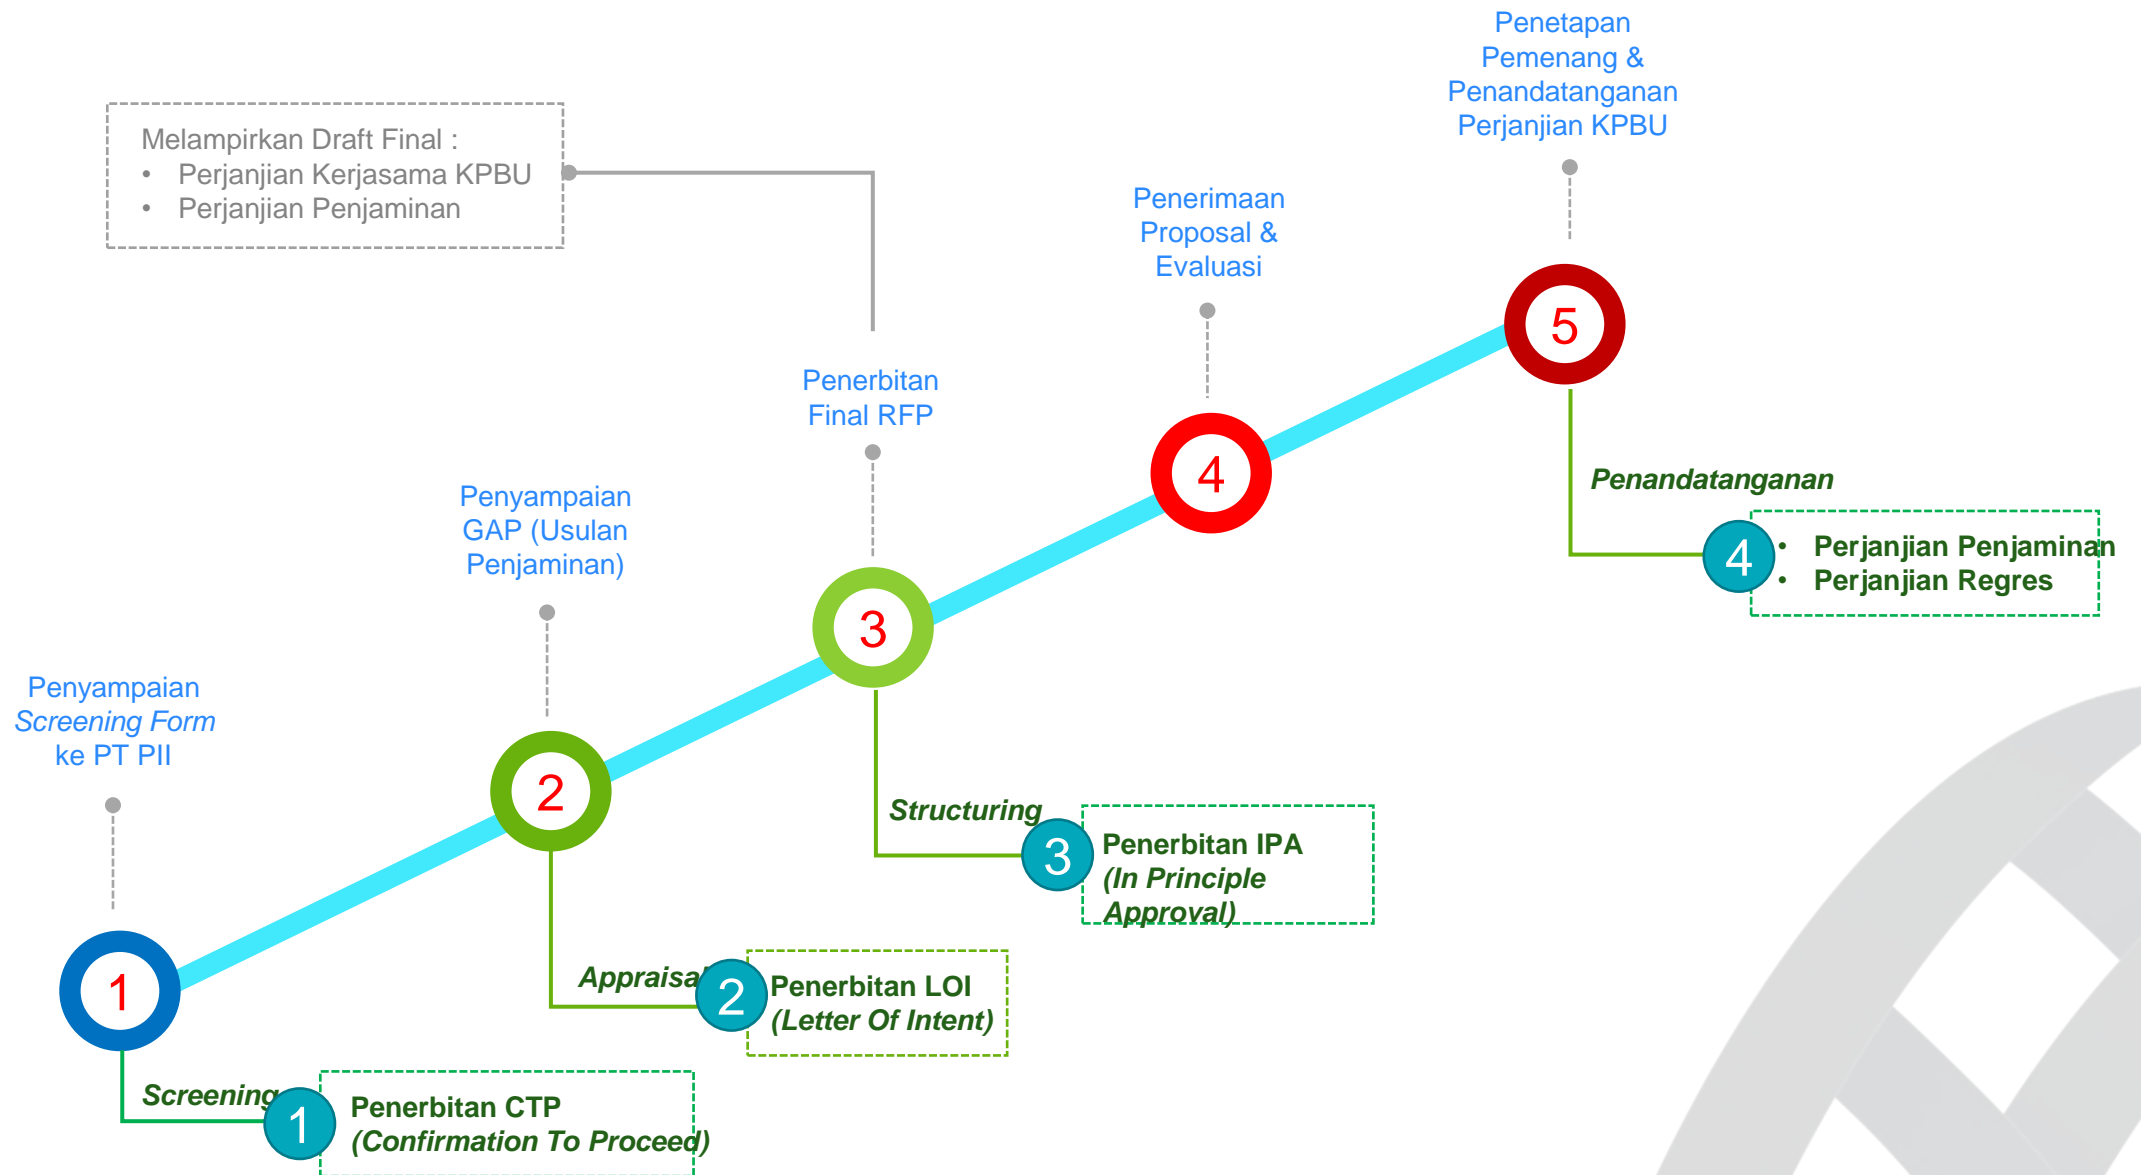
Melampirkan Draft Final :
• Perjanjian Kerjasama KPBU
• Perjanjian Penjaminan

Penetapan Pemenang & Penandatanganan Perjanjian KPBU

Penerimaan Proposal & Evaluasi

Penerbitan Final RFP

Penyampaian GAP (Usulan Penjaminan)

Penyampaian *Screening Form* ke PT PII

5

4

3

2

1

*Penandatanganan*

4
• Perjanjian Penjaminan
• Perjanjian Regres

*Structuring*

3
Penerbitan IPA *(In Principle Approval)*

*Appraisal*

2
Penerbitan LOI *(Letter Of Intent)*

*Screening*

1
Penerbitan CTP *(Confirmation To Proceed)*